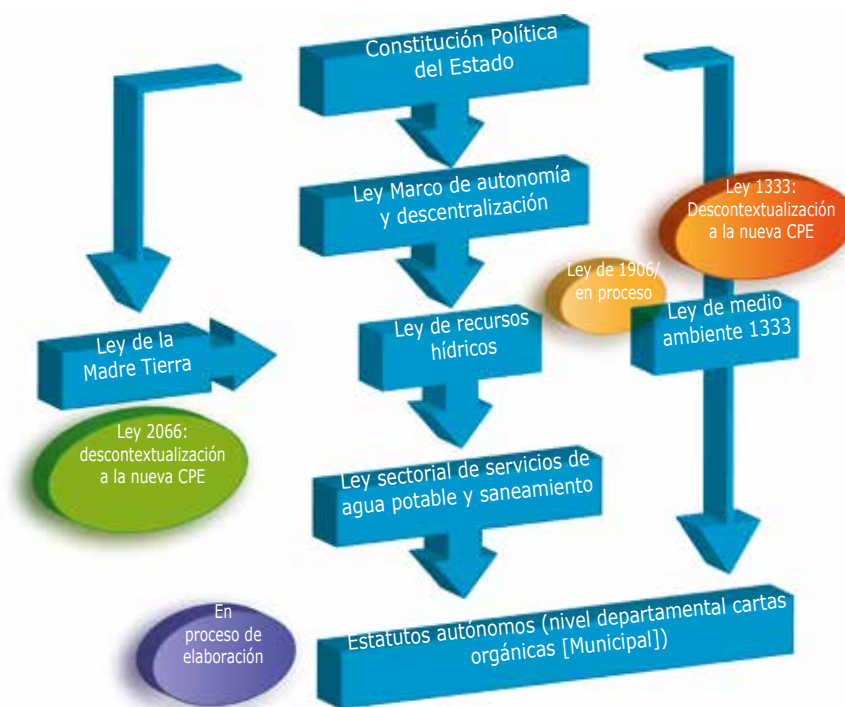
Constitución Política del Estado

Ley Marco de autonomía y descentralización

Ley 1333: Descontextualización a la nueva CPE

Ley de 1906/ en proceso

Ley de medio ambiente 1333

Ley de la Madre Tierra

Ley de recursos hídricos

Ley 2066: descontextualización a la nueva CPE

Ley sectorial de servicios de agua potable y saneamiento

En proceso de elaboración

Estatutos autónomos (nivel departamental cartas orgánicas [Municipal])